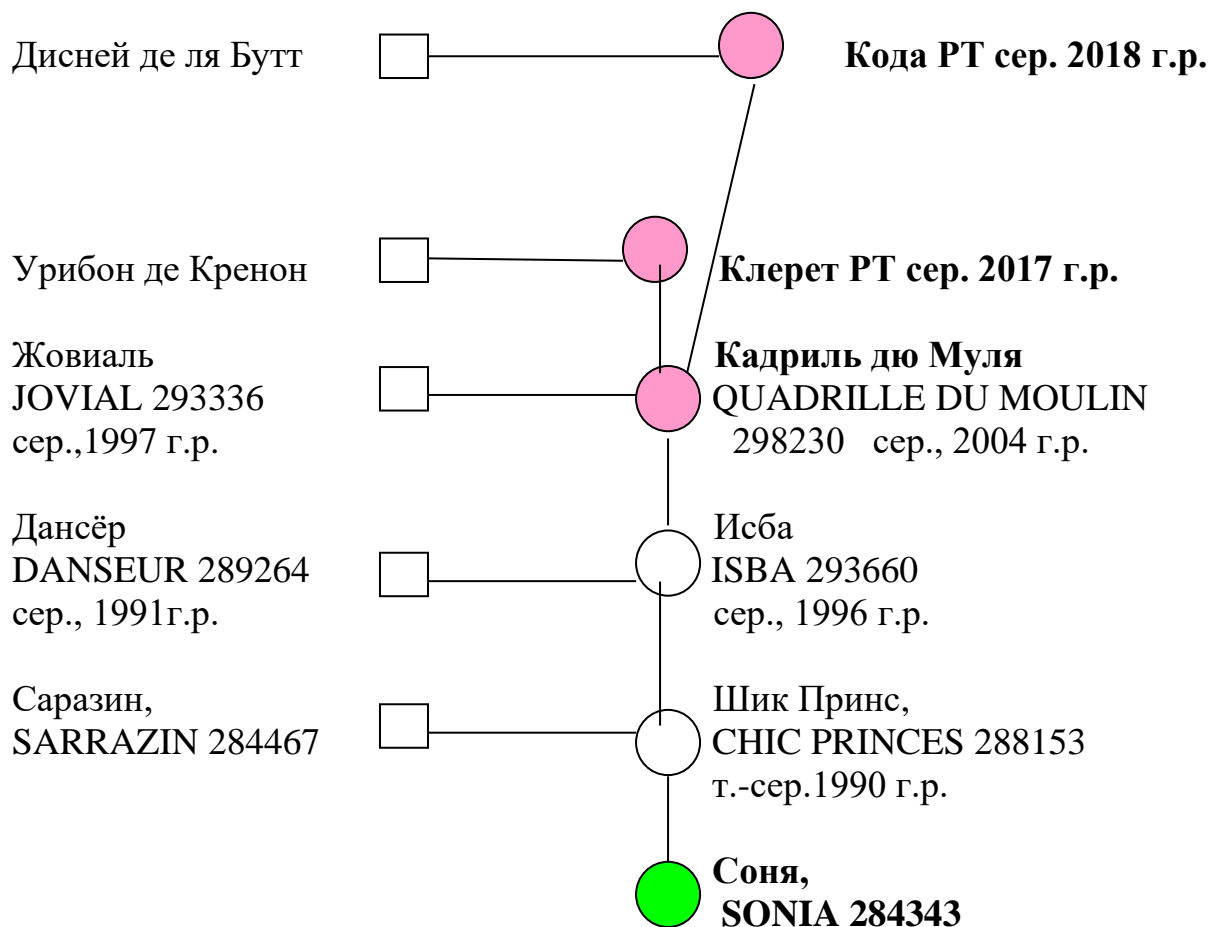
Дисней де ля Бутт

**Кода РТ сер. 2018 г.р.**

Урибон де Кренон

**Клерет РТ сер. 2017 г.р.**

Жовиаль
JOVIAL 293336
сер.,1997 г.р.

**Кадриль дю Муля**
QUADRILLE DU MOULIN
298230 сер., 2004 г.р.

Дансёр
DANSEUR 289264
сер., 1991г.р.

Исба
ISBA 293660
сер., 1996 г.р.

Саразин,
SARRAZIN 284467

Шик Принс,
CHIC PRINCES 288153
т.-сер.1990 г.р.

**Соня,**
**SONIA 284343**